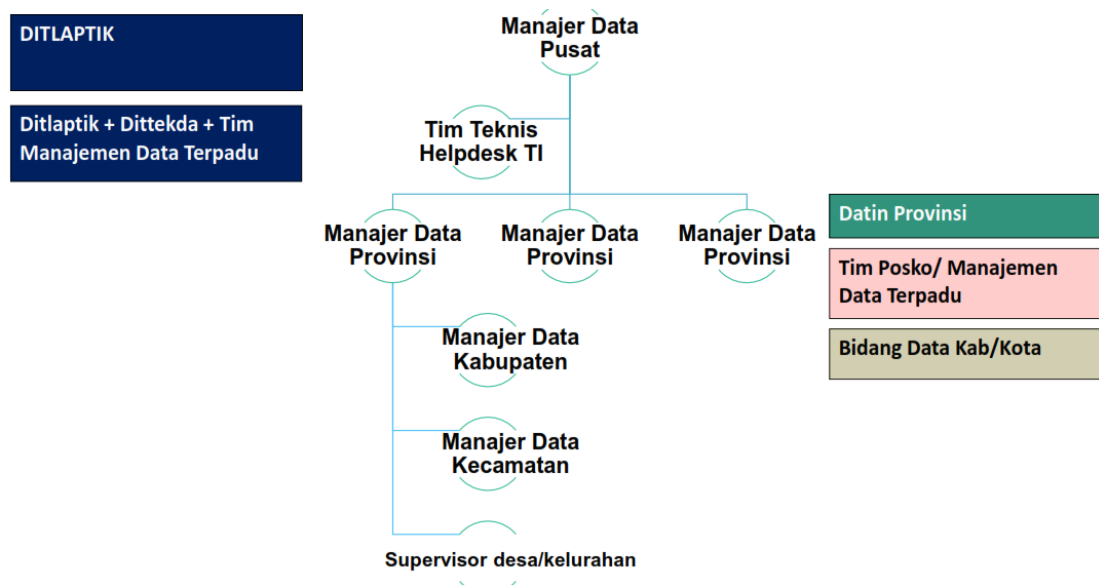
DITLAPTIK

Ditlaptik + Dittekda + Tim Manajemen Data Terpadu

Manajer Data Pusat

Tim Teknis Helpdesk TI

Manajer Data Provinsi

Manajer Data Provinsi

Manajer Data Provinsi

Datin Provinsi

Tim Posko/ Manajemen Data Terpadu

Bidang Data Kab/Kota

Manajer Data Kabupaten

Manajer Data Kecamatan

Supervisor desa/kelurahan